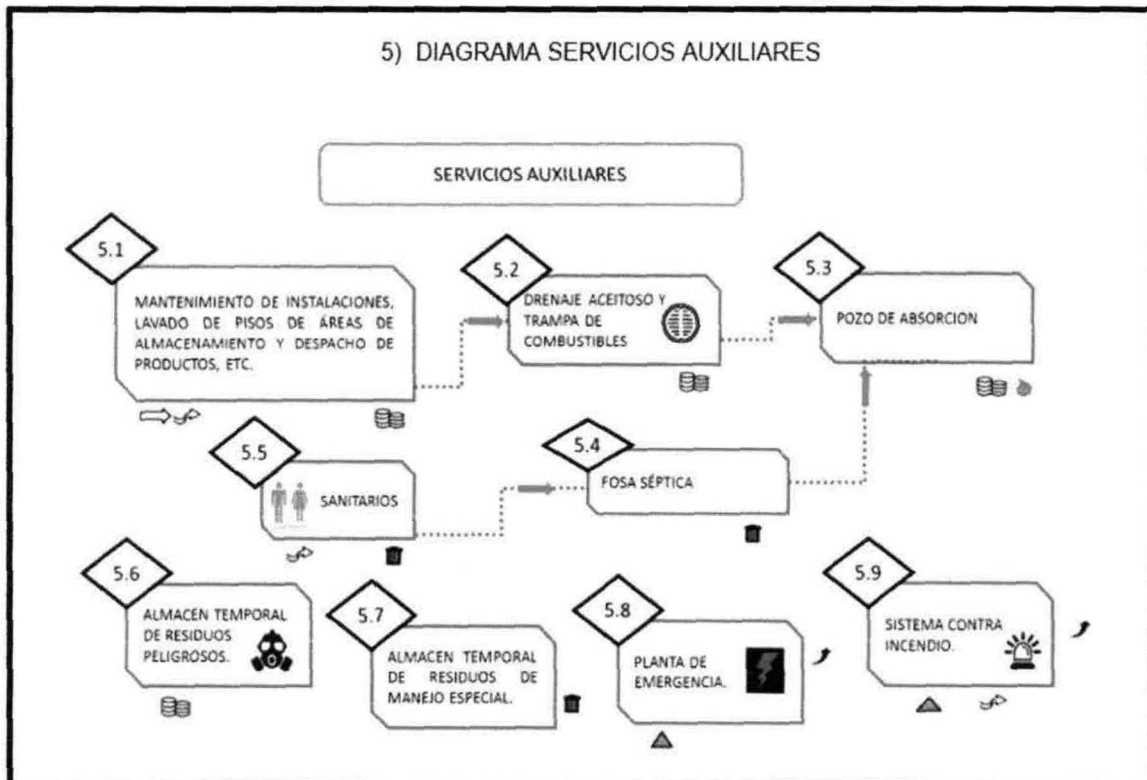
5) DIAGRAMA SERVICIOS AUXILIARES

SERVICIOS AUXILIARES

5.1

MANTENIMIENTO DE INSTALACIONES, LAVADO DE PISOS DE ÁREAS DE ALMACENAMIENTO Y DESPACHO DE PRODUCTOS, ETC.

5.2

DRENAJE ACEITOSO Y TRAMPA DE COMBUSTIBLES

5.3

POZO DE ABSORCION

5.5

SANITARIOS

5.4

FOSA SÉPTICA

5.6

ALMACEN TEMPORAL DE RESIDUOS PELIGROSOS.

5.7

ALMACEN TEMPORAL DE RESIDUOS DE MANEJO ESPECIAL.

5.8

PLANTA DE EMERGENCIA.

5.9

SISTEMA CONTRA INCENDIO.